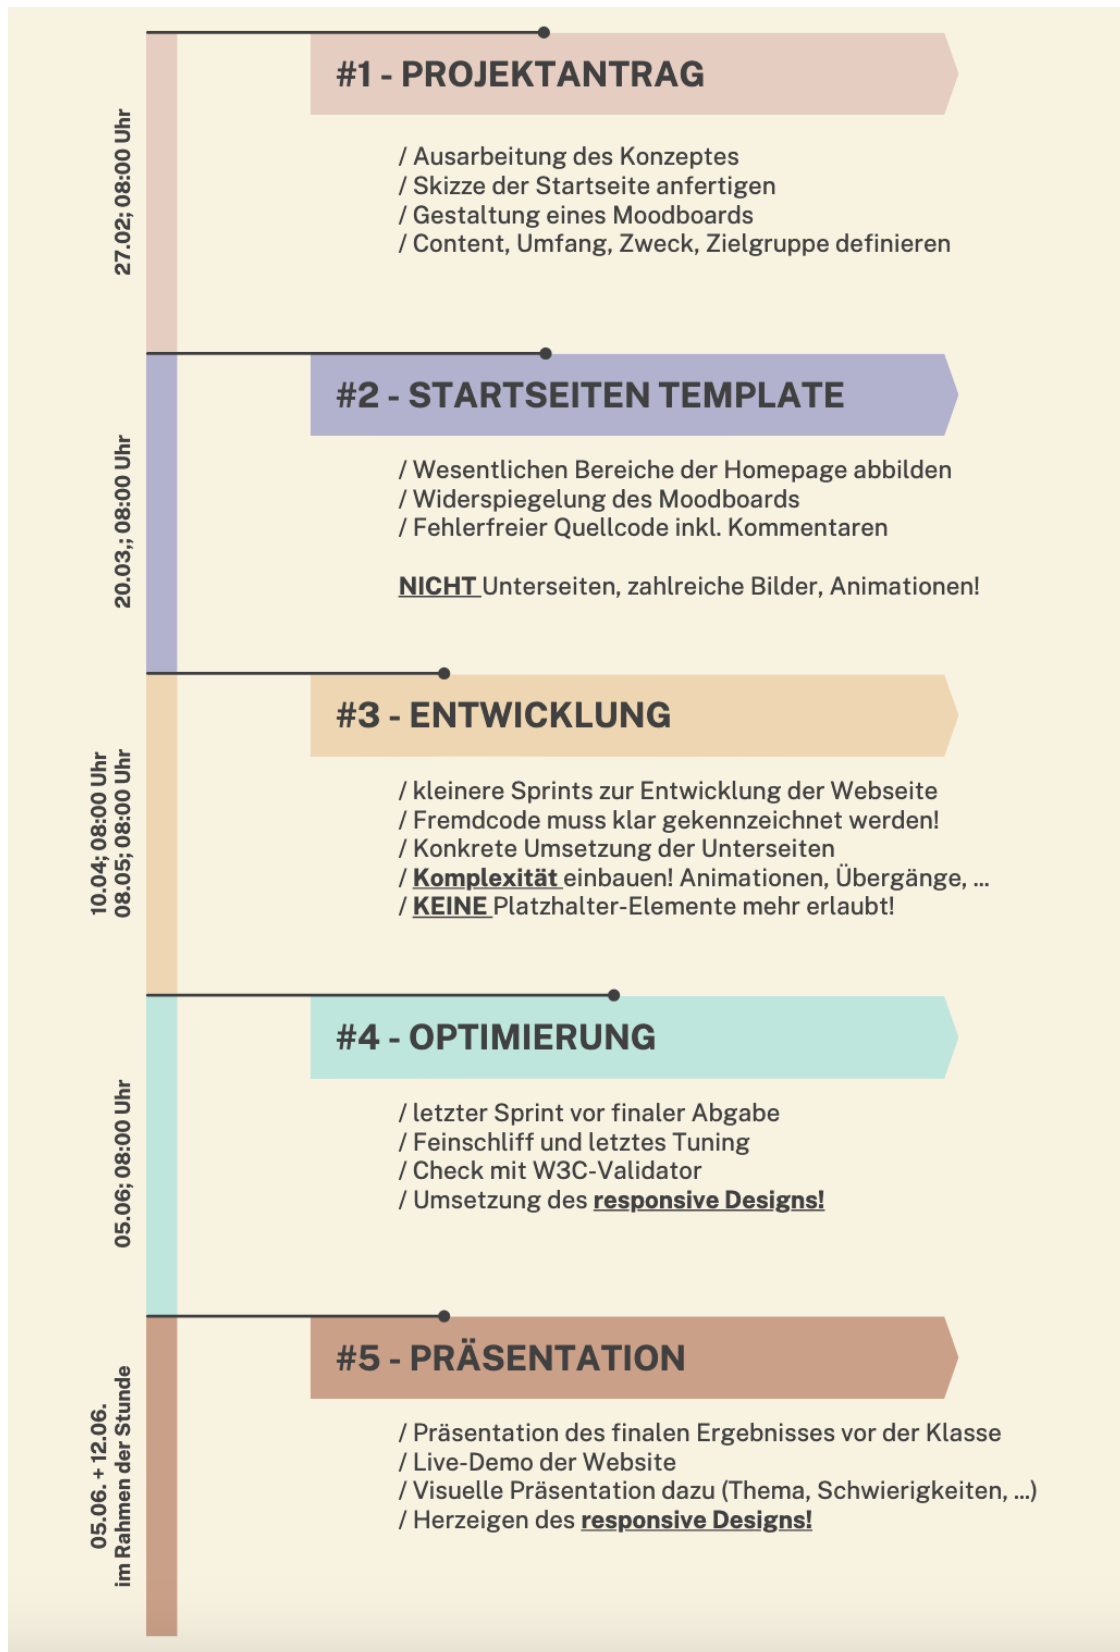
27.02; 08:00 Uhr

#1 - PROJEKTANTRAG

/ Ausarbeitung des Konzeptes
/ Skizze der Startseite anfertigen
/ Gestaltung eines Moodboards
/ Content, Umfang, Zweck, Zielgruppe definieren

20.03.; 08:00 Uhr

#2 - STARTSEITEN TEMPLATE

/ Wesentlichen Bereiche der Homepage abbilden
/ Widerspiegelung des Moodboards
/ Fehlerfreier Quellcode inkl. Kommentaren

NICHT Unterseiten, zahlreiche Bilder, Animationen!

10.04; 08:00 Uhr
08.05; 08:00 Uhr

#3 - ENTWICKLUNG

/ kleinere Sprints zur Entwicklung der Webseite
/ Fremdcode muss klar gekennzeichnet werden!
/ Konkrete Umsetzung der Unterseiten
/ Komplexität einbauen! Animationen, Übergänge, ...
/ KEINE Platzhalter-Elemente mehr erlaubt!

05.06; 08:00 Uhr

#4 - OPTIMIERUNG

/ letzter Sprint vor finaler Abgabe
/ Feinschliff und letztes Tuning
/ Check mit W3C-Validator
/ Umsetzung des responsive Designs!

05.06. + 12.06.
im Rahmen der Stunde

#5 - PRÄSENTATION

/ Präsentation des finalen Ergebnisses vor der Klasse
/ Live-Demo der Website
/ Visuelle Präsentation dazu (Thema, Schwierigkeiten, ...)
/ Herzeigen des responsive Designs!